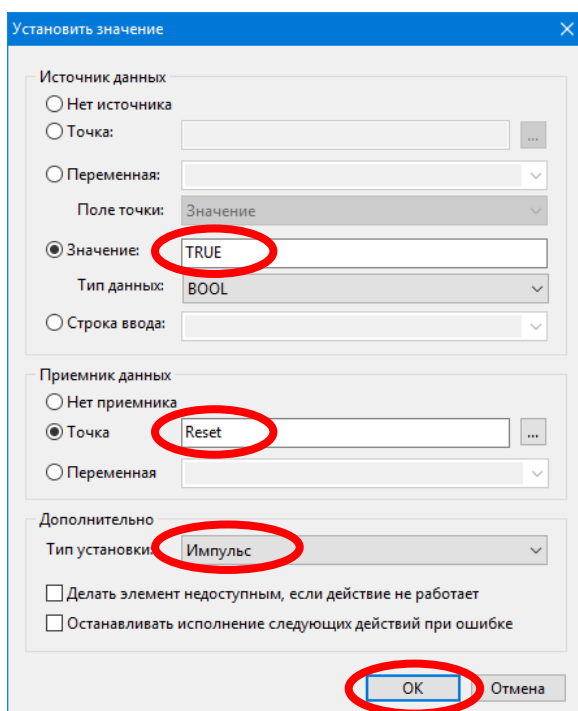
Установить значение

Источник данных

Нет источника

Точка:

...

Переменная:

Поле точки: Значение

Значение: TRUE

Тип данных: BOOL

Строка ввода:

Приемник данных

Нет приемника

Точка Reset ...

Переменная

Дополнительно

Тип установки: Импульс

Делать элемент недоступным, если действие не работает

Останавливать исполнение следующих действий при ошибке

OK Отмена